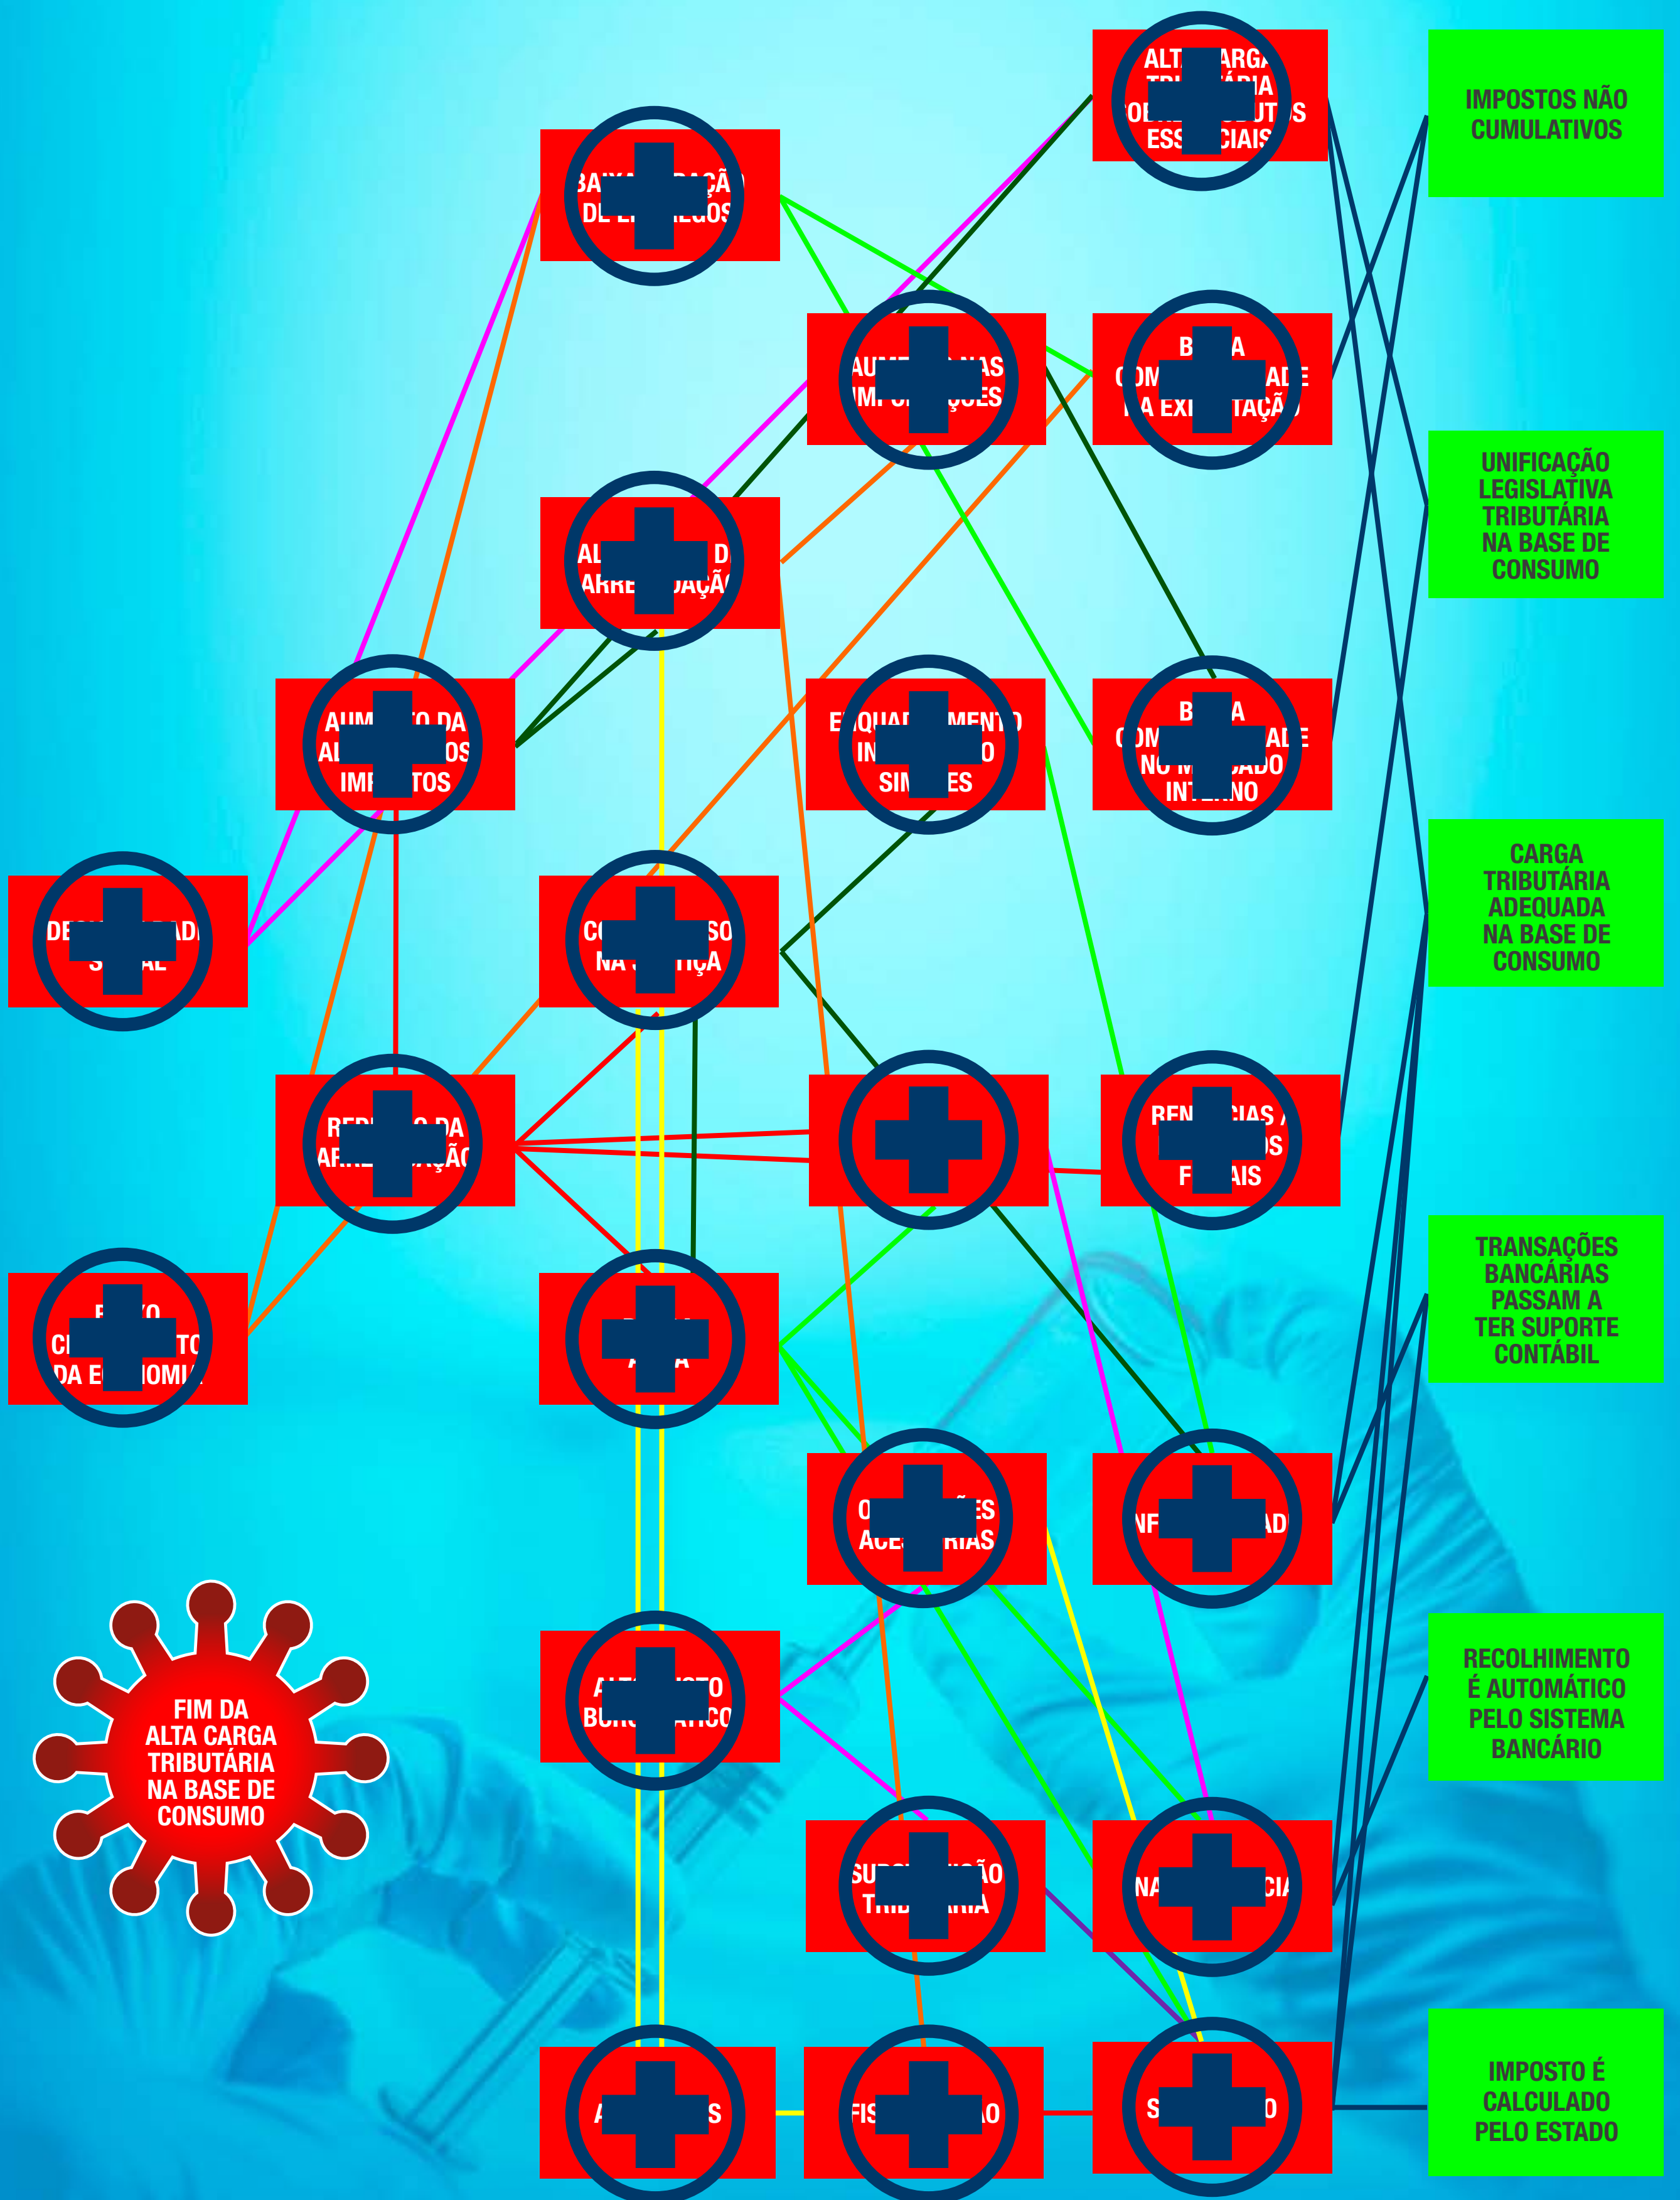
ALT ARGA TRI ÁRIA OL UT S ESS CIAIS

IMPOSTOS NÃO CUMULATIVOS

BAIX AÇÃO DE E EGOS

AUM NAS IMP ÇÕES

B A COM ADE NA EXI TAÇÃO

UNIFICAÇÃO LEGISLATIVA TRIBUTÁRIA NA BASE DE CONSUMO

AL D ARRE DAÇÃO

AUM O DA AL OS IMP TOS

E QUAD MENTO IN O SIM ES

B A COM ADE NO M ADO INTERNO

CARGA TRIBUTÁRIA ADEQUADA NA BASE DE CONSUMO

DE AD S AL

C SO NA TIÇA

RED O DA AR AÇÃO

REN CIAS S F AIS

TRANSAÇÕES BANCÁRIAS PASSAM A TER SUPORTE CONTÁBIL

F O CI TO DA E OMIA

A

O ES ACE RIAS

NF AD

FIM DA ALTA CARGA TRIBUTÁRIA NA BASE DE CONSUMO

A TO BUR ÁTICO

RECOLHIMENTO É AUTOMÁTICO PELO SISTEMA BANCÁRIO

SU ÃO TRIB RIA

NA CIA

A S

FIS O

S O

IMPOSTO É CALCULADO PELO ESTADO